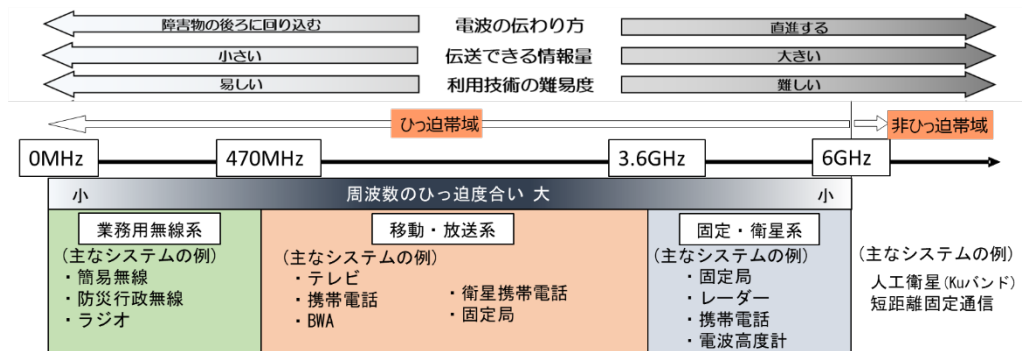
障害物の後ろに回り込む　電波の伝わり方　直進する

小さい　伝送できる情報量　大きい

易しい　利用技術の難易度　難しい

ひっ迫帯域　非ひっ迫帯域

0MHz　470MHz　3.6GHz　6GHz

小　周波数のひっ迫度合い　大　小

業務用無線系

（主なシステムの例）
・簡易無線
・防災行政無線
・ラジオ

移動・放送系

（主なシステムの例）
・テレビ
・携帯電話
・BWA
・衛星携帯電話
・固定局

固定・衛星系

（主なシステムの例）
・固定局
・レーダー
・携帯電話
・電波高度計

（主なシステムの例）
人工衛星（Kuバンド）
短距離固定通信